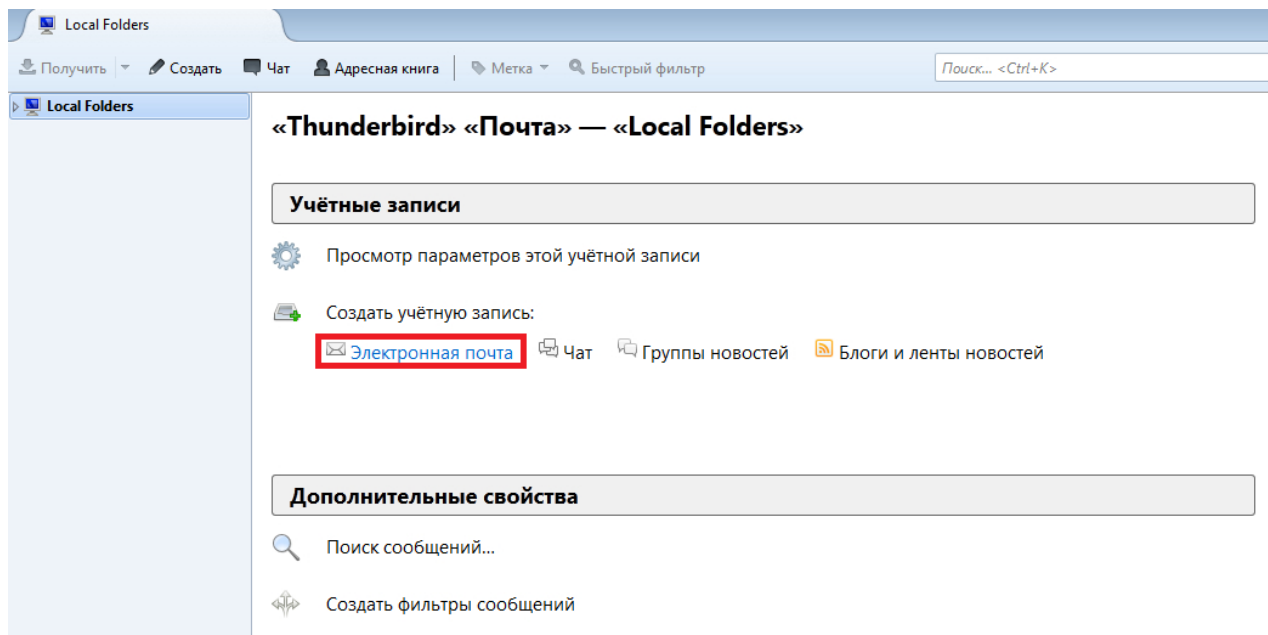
Local Folders

Получить Создать Чат Адресная книга Метка Быстрый фильтр Поиск... <Ctrl+K>

Local Folders

«Thunderbird» «Почта» — «Local Folders»

Учётные записи

Просмотр параметров этой учётной записи

Создать учётную запись:

Электронная почта Чат Группы новостей Блоги и ленты новостей

Дополнительные свойства

Поиск сообщений...

Создать фильтры сообщений